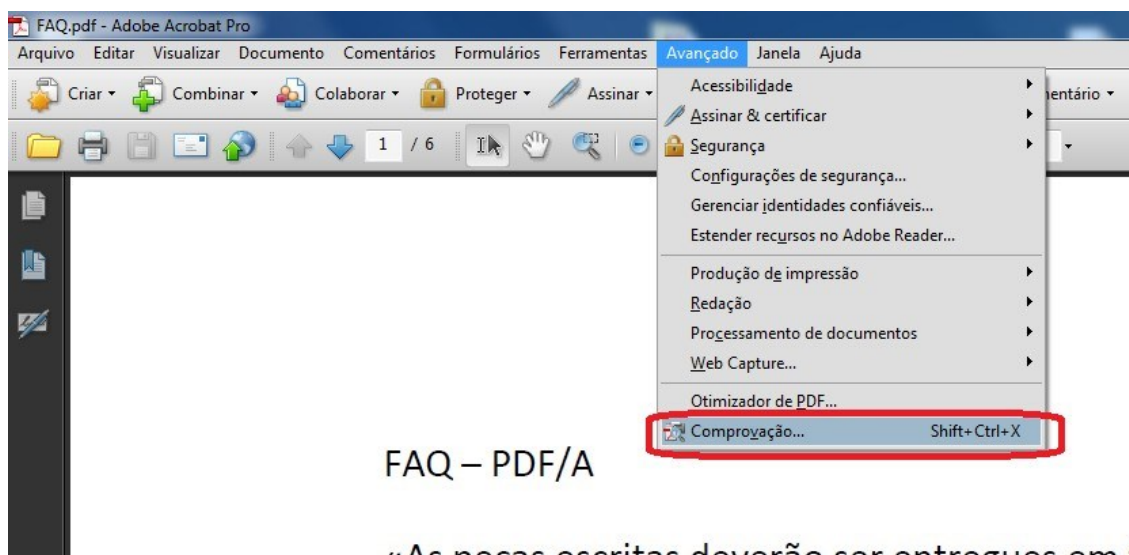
FAQ.pdf - Adobe Acrobat Pro

Arquivo Editar Visualizar Documento Comentários Formulários Ferramentas Avançado Janela Ajuda

Criar ▾ Combinar ▾ Colaborar ▾ Proteger ▾ Assinar ▾ entário ▾

1 / 6

Acessibilidade
Assinar & certificar
Segurança
Configurações de segurança...
Gerenciar identidades confiáveis...
Estender recursos no Adobe Reader...
Produção de impressão
Redação
Processamento de documentos
Web Capture...
Otimizador de PDF...
Comprovação... Shift+Ctrl+X

FAQ – PDF/A

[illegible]